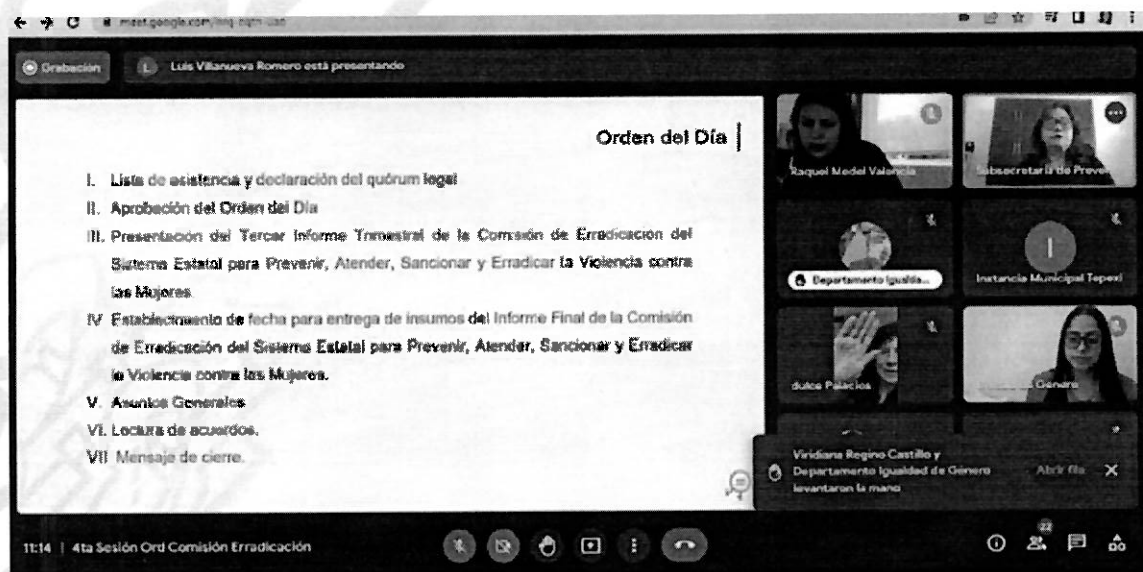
meet.google.com/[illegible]

Grabación
L Luis Villanueva Romero está presentando

Orden del Día

I. Lista de asistencia y declaración del quórum legal
II. Aprobación del Orden del Día
III. Presentación del Tercer Informe Trimestral de la Comisión de Erradicación del Sistema Estatal para Prevenir, Atender, Sancionar y Erradicar la Violencia contra las Mujeres
IV Establecimiento de fecha para entrega de insumos del Informe Final de la Comisión de Erradicación del Sistema Estatal para Prevenir, Atender, Sancionar y Erradicar la Violencia contra las Mujeres.
V. Asuntos Generales
VI. Lectura de acuerdos.
VII Mensaje de cierre.

Raquel Medel Valencia
Subsecretaría de Preven
Departamento Igualda...
Instancia Municipal Tepexi
dulce Palacios
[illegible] Género

Viridiana Regino Castillo y Departamento Igualdad de Género levantaron la mano
Abrir fila

11:14 | 4ta Sesión Ord Comisión Erradicación
22